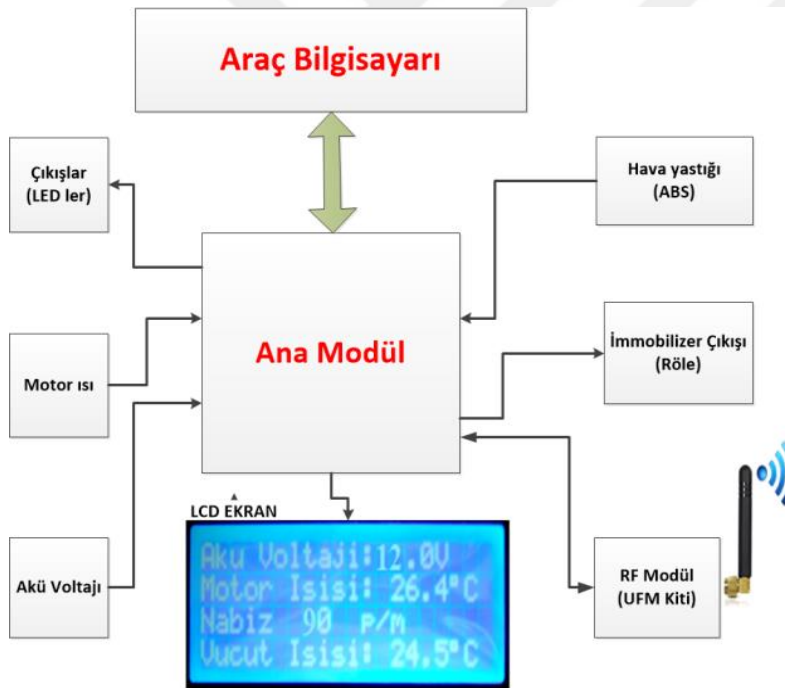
Araç Bilgisayarı

Çıkışlar (LED ler)

Hava yastığı (ABS)

Ana Modül

Motor ısı

İmmobilizer Çıkışı (Röle)

LCD EKRAN

Aku Voltaji:12.0V
Motor Isisi: 26.4°C
Nabiz 90 P/M
Vucut Isisi: 24.5°C

Akü Voltajı

RF Modül (UFM Kiti)